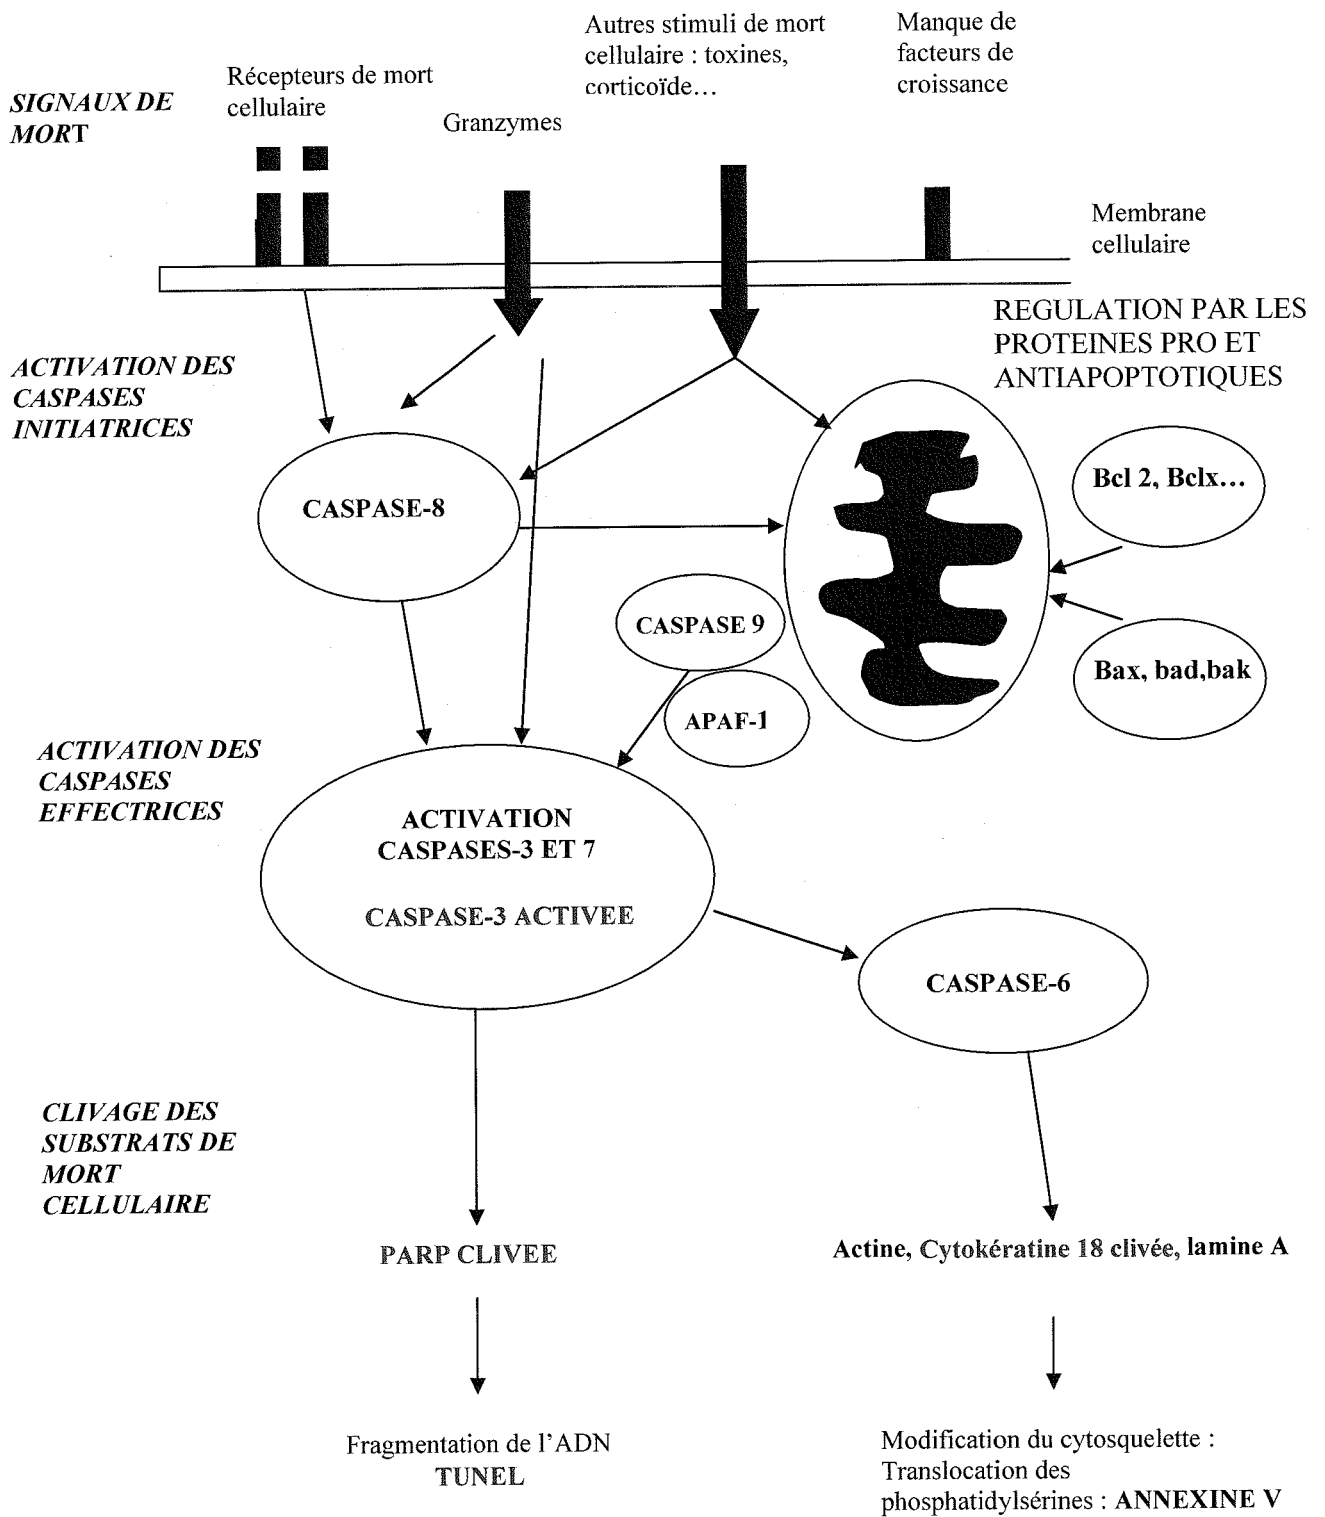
Autres stimuli de mort cellulaire : toxines, corticoïde…

Manque de facteurs de croissance

SIGNAUX DE MORT

Récepteurs de mort cellulaire

Granzymes

Membrane cellulaire

REGULATION PAR LES PROTEINES PRO ET ANTIAPOPTOTIQUES

ACTIVATION DES CASPASES INITIATRICES

CASPASE-8

Bcl 2, Bclx…

CASPASE 9

APAF-1

Bax, bad,bak

ACTIVATION DES CASPASES EFFECTRICES

ACTIVATION CASPASES-3 ET 7

CASPASE-3 ACTIVEE

CASPASE-6

CLIVAGE DES SUBSTRATS DE MORT CELLULAIRE

PARP CLIVEE

Actine, Cytokératine 18 clivée, lamine A

Fragmentation de l'ADN
TUNEL

Modification du cytosquelette :
Translocation des phosphatidylsérines : ANNEXINE V